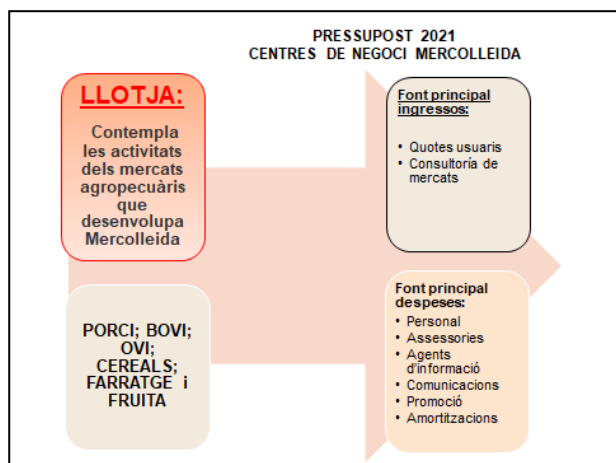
PRESSUPOST 2021
CENTRES DE NEGOCI MERCOLLEIDA

LLOTJA:

Contempla les activitats dels mercats agropecuàris que desenvolupa Mercolleida

PORCI; BOVI; OVI; CEREALS; FARRATGE i FRUITA

Font principal ingressos:

• Quotes usuaris
• Consultoria de mercats

Font principal despeses:

• Personal
• Assessories
• Agents d'informació
• Comunicacions
• Promoció
• Amortitzacions